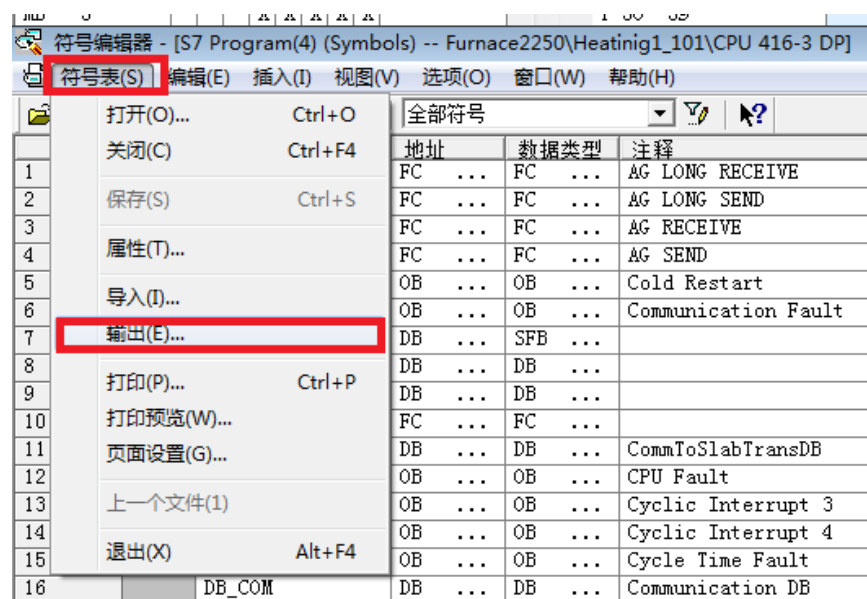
符号编辑器 - [S7 Program(4) (Symbols) -- Furnace2250\Heatinig1_101\CPU 416-3 DP]

符号表(S) 编辑(E) 插入(I) 视图(V) 选项(O) 窗口(W) 帮助(H)

打开(O)... Ctrl+O
关闭(C) Ctrl+F4
保存(S) Ctrl+S
属性(T)...
导入(I)...
输出(E)...
打印(P)... Ctrl+P
打印预览(W)...
页面设置(G)...
上一个文件(1)
退出(X) Alt+F4

全部符号

| | 符号 | 地址 | | 数据类型 | | 注释 |
|---|---|---|---|---|---|---|
| 1 | | FC | ... | FC | ... | AG LONG RECEIVE |
| 2 | | FC | ... | FC | ... | AG LONG SEND |
| 3 | | FC | ... | FC | ... | AG RECEIVE |
| 4 | | FC | ... | FC | ... | AG SEND |
| 5 | | OB | ... | OB | ... | Cold Restart |
| 6 | | OB | ... | OB | ... | Communication Fault |
| 7 | | DB | ... | SFB | ... | |
| 8 | | DB | ... | DB | ... | |
| 9 | | DB | ... | DB | ... | |
| 10 | | FC | ... | FC | ... | |
| 11 | | DB | ... | DB | ... | CommToSlabTransDB |
| 12 | | OB | ... | OB | ... | CPU Fault |
| 13 | | OB | ... | OB | ... | Cyclic Interrupt 3 |
| 14 | | OB | ... | OB | ... | Cyclic Interrupt 4 |
| 15 | | OB | ... | OB | ... | Cycle Time Fault |
| 16 | DB_COM | DB | ... | DB | ... | Communication DB |